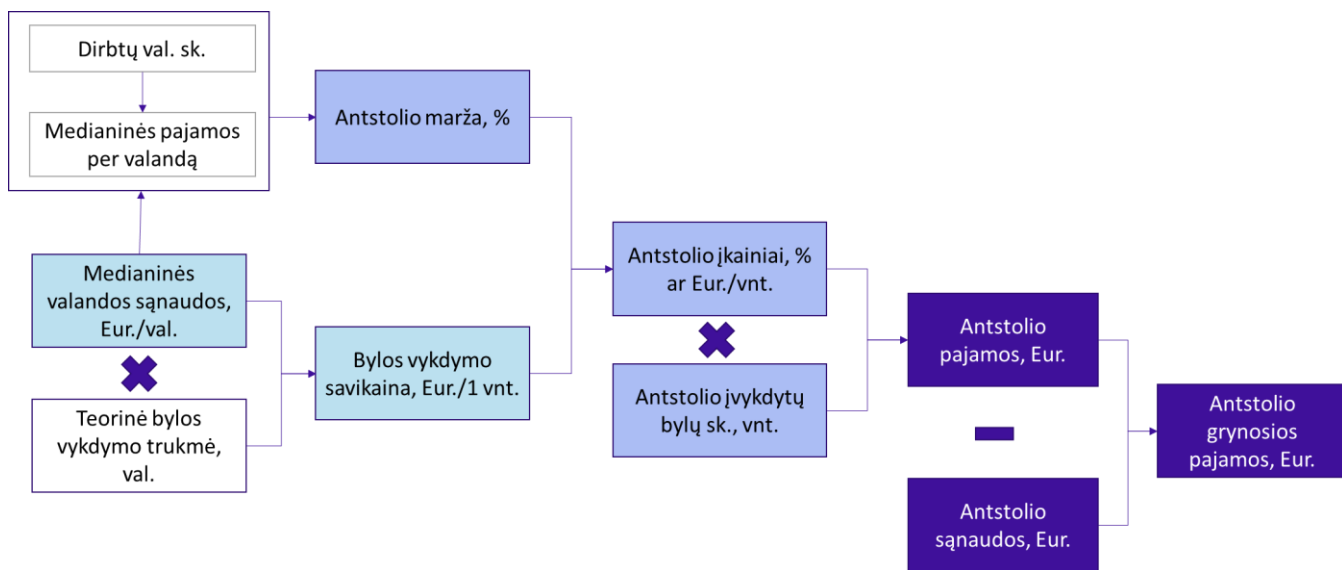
Dirbtų val. sk.

Medianinės pajamos per valandą

Antstolio marža, %

Medianinės valandos sąnaudos, Eur./val.

Teorinė bylos vykdymo trukmė, val.

Bylos vykdymo savikaina, Eur./1 vnt.

Antstolio įkainiai, % ar Eur./vnt.

Antstolio įvykdytų bylų sk., vnt.

Antstolio pajamos, Eur.

Antstolio sąnaudos, Eur.

Antstolio grynosios pajamos, Eur.